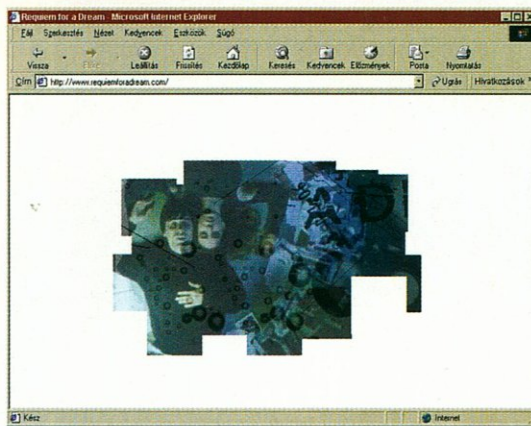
Requiem for a Dream - Microsoft Internet Explorer

Fájl Szerkesztés Nézet Kedvencek Eszközök Súgó

Vissza Előre Leállítás Frissítés Kezdőlap Keresés Kedvencek Előzmények Posta Nyomtatás

Cím http://www.requiemforadream.com/

Ugrás Hivatkozások

Kész

Internet